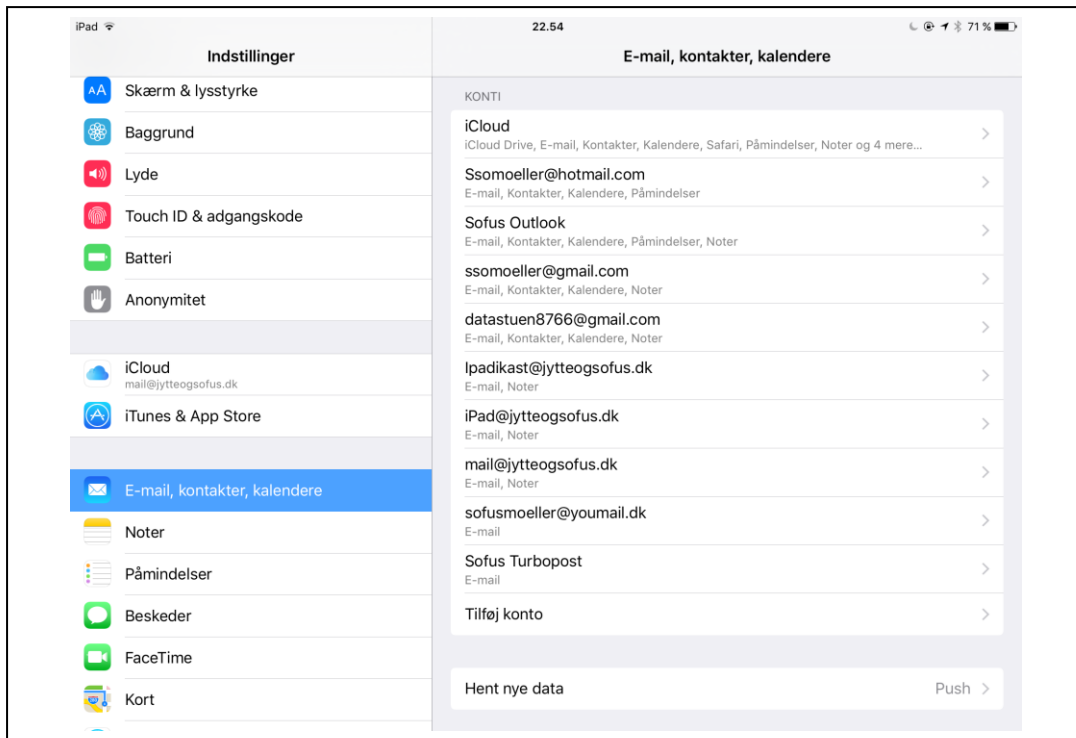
iPad

22.54

71 %

Indstillinger

Skærm & lysstyrke

Baggrund

Lyde

Touch ID & adgangskode

Batteri

Anonymitet

iCloud
mail@jytteogsofus.dk

iTunes & App Store

E-mail, kontakter, kalendere

Noter

Påmindelser

Beskeder

FaceTime

Kort

E-mail, kontakter, kalendere

KONTI

iCloud
iCloud Drive, E-mail, Kontakter, Kalendere, Safari, Påmindelser, Noter og 4 mere...

Ssomoeller@hotmail.com
E-mail, Kontakter, Kalendere, Påmindelser

Sofus Outlook
E-mail, Kontakter, Kalendere, Påmindelser, Noter

ssomoeller@gmail.com
E-mail, Kontakter, Kalendere, Noter

datastuen8766@gmail.com
E-mail, Kontakter, Kalendere, Noter

Ipadikast@jytteogsofus.dk
E-mail, Noter

iPad@jytteogsofus.dk
E-mail, Noter

mail@jytteogsofus.dk
E-mail, Noter

sofusmoeller@youmail.dk
E-mail

Sofus Turbopost
E-mail

Tilføj konto

Hent nye data

Push